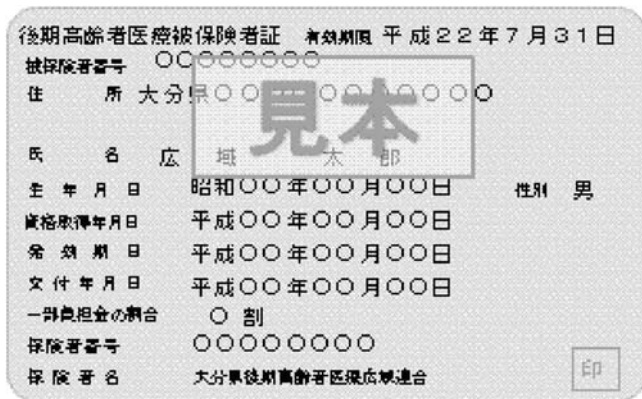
後期高齢者医療被保険者証　有効期限 平成２２年７月３１日

被保険者番号　〇〇〇〇〇〇〇〇

住　所　大分県〇〇〇〇〇〇〇〇〇〇

見本

氏　名　広　域　太　郎

生年月日　昭和〇〇年〇〇月〇〇日　性別　男

資格取得年月日　平成〇〇年〇〇月〇〇日

発効期日　平成〇〇年〇〇月〇〇日

交付年月日　平成〇〇年〇〇月〇〇日

一部負担金の割合　〇 割

保険者番号　〇〇〇〇〇〇〇〇

保険者名　大分県後期高齢者医療広域連合

印